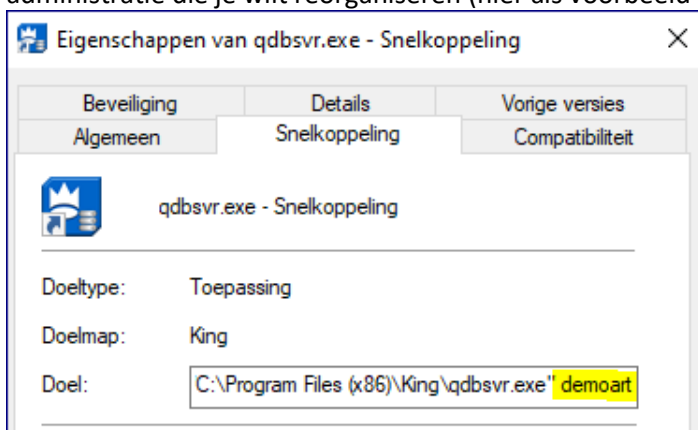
administratie die je wilt reorganiseren (hier als voorbeeld

Eigenschappen van qdbsvr.exe - Snelkoppeling

Beveiliging
Details
Vorige versies
Algemeen
Snelkoppeling
Compatibiliteit

qdbsvr.exe - Snelkoppeling

Doeltype: Toepassing

Doelmap: King

Doel: C:\Program Files (x86)\King\qdbsvr.exe" demoart